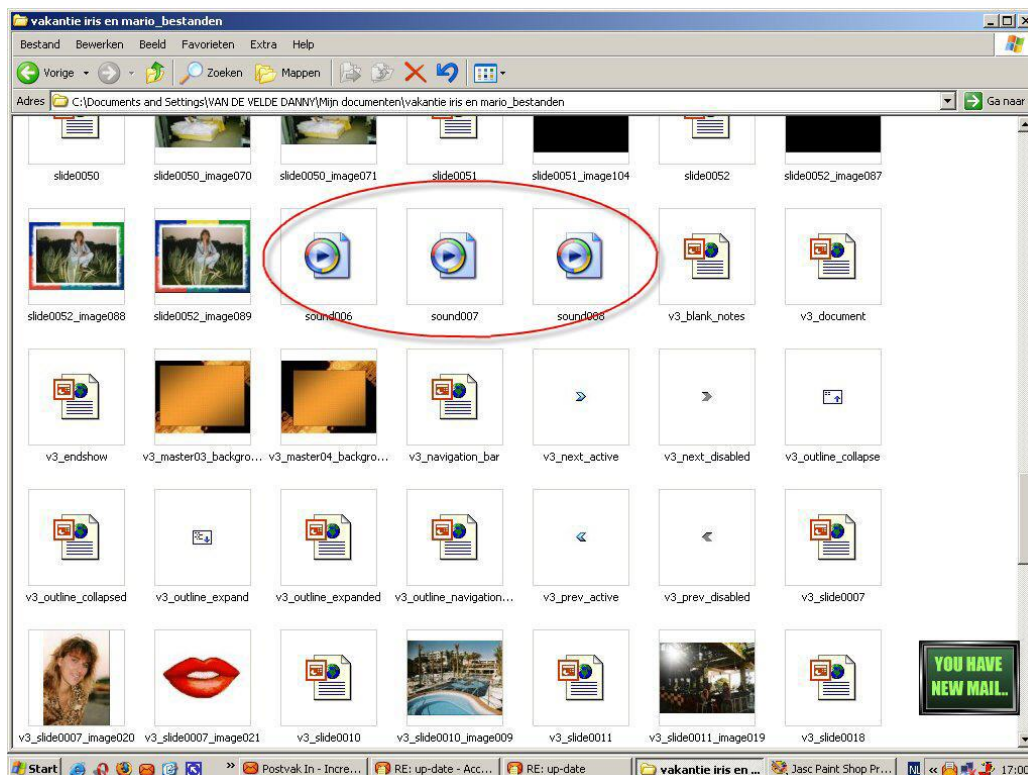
vakantie iris en mario_bestanden

Bestand Bewerken Beeld Favorieten Extra Help

Vorige Zoeken Mappen

Adres C:\Documents and Settings\VAN DE VELDE DANNY\Mijn documenten\vakantie iris en mario_bestanden

Ga naar

slide0050 slide0050_image070 slide0050_image071 slide0051 slide0051_image104 slide0052 slide0052_image087

slide0052_image088 slide0052_image089 sound006 sound007 sound008 v3_blank_notes v3_document

v3_endshow v3_master03_backgro... v3_master04_backgro... v3_navigation_bar v3_next_active v3_next_disabled v3_outline_collapse

v3_outline_collapsed v3_outline_expand v3_outline_expanded v3_outline_navigation... v3_prev_active v3_prev_disabled v3_slide0007

v3_slide0007_image020 v3_slide0007_image021 v3_slide0010 v3_slide0010_image009 v3_slide0011 v3_slide0011_image019 v3_slide0018

YOU HAVE NEW MAIL..

Start Postvak In - Incre... RE: up-date - Acc... RE: up-date vakantie iris en ... Jasc Paint Shop Pr... NL 17:00